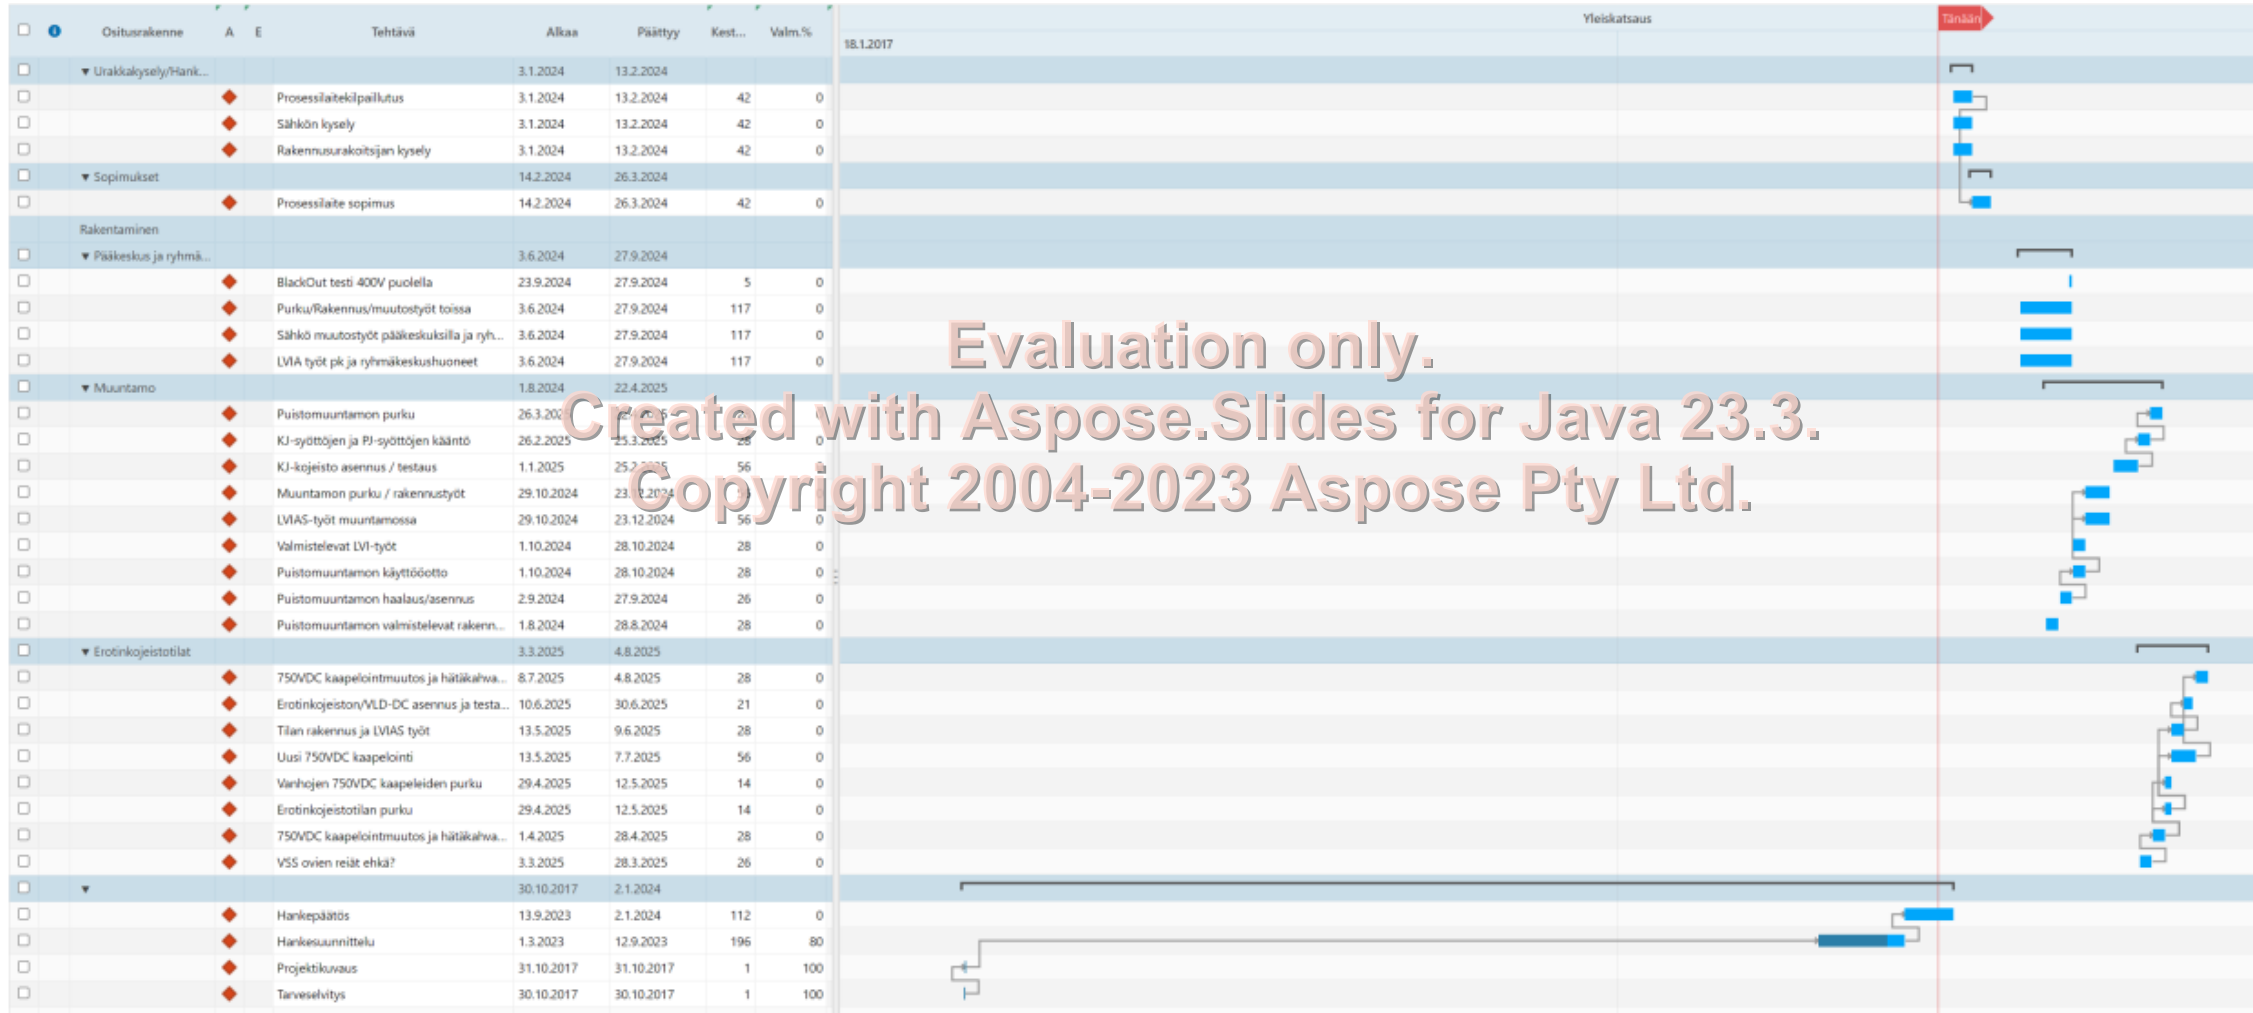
| | Ositusrakenne | A | E | Tehtävä | Alkaa | Päättyy | Kest... | Valm.% |
|---|---|---|---|---|---|---|---|---|
| | ▼ Urakkakysely/Hank... | | | | 3.1.2024 | 13.2.2024 | | |
| | | | | Prosessilaitekilpailutus | 3.1.2024 | 13.2.2024 | 42 | 0 |
| | | | | Sähkön kysely | 3.1.2024 | 13.2.2024 | 42 | 0 |
| | | | | Rakennusurakoitsijan kysely | 3.1.2024 | 13.2.2024 | 42 | 0 |
| | ▼ Sopimukset | | | | 14.2.2024 | 26.3.2024 | | |
| | | | | Prosessilaite sopimus | 14.2.2024 | 26.3.2024 | 42 | 0 |
| | Rakentaminen | | | | | | | |
| | ▼ Pääkeskus ja ryhmä... | | | | 3.6.2024 | 27.9.2024 | | |
| | | | | BlackOut testi 400V puolella | 23.9.2024 | 27.9.2024 | 5 | 0 |
| | | | | Purku/Rakennus/muutostyöt toissa | 3.6.2024 | 27.9.2024 | 117 | 0 |
| | | | | Sähkö muutostyöt pääkeskuksilla ja ryh... | 3.6.2024 | 27.9.2024 | 117 | 0 |
| | | | | LVIA työt pk ja ryhmäkeskushuoneet | 3.6.2024 | 27.9.2024 | 117 | 0 |
| | ▼ Muuntamo | | | | 1.8.2024 | 22.4.2025 | | |
| | | | | Puistomuuntamon purku | 26.3.202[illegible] | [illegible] | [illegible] | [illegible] |
| | | | | KJ-syöttöjen ja PJ-syöttöjen kääntö | 26.2.2025 | 25.3.2025 | 28 | 0 |
| | | | | KJ-kojeisto asennus / testaus | 1.1.2025 | 25.2.2025 | 56 | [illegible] |
| | | | | Muuntamon purku / rakennustyöt | 29.10.2024 | 23.12.2024 | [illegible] | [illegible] |
| | | | | LVIAS-työt muuntamossa | 29.10.2024 | 23.12.2024 | 56 | 0 |
| | | | | Valmistelevat LVI-työt | 1.10.2024 | 28.10.2024 | 28 | 0 |
| | | | | Puistomuuntamon käyttöönotto | 1.10.2024 | 28.10.2024 | 28 | 0 |
| | | | | Puistomuuntamon haalaus/asennus | 2.9.2024 | 27.9.2024 | 26 | 0 |
| | | | | Puistomuuntamon valmistelevat rakenn... | 1.8.2024 | 28.8.2024 | 28 | 0 |
| | ▼ Erotinkojeistotilat | | | | 3.3.2025 | 4.8.2025 | | |
| | | | | 750VDC kaapelointimuutos ja hätäkahva... | 8.7.2025 | 4.8.2025 | 28 | 0 |
| | | | | Erotinkojeiston/VLD-DC asennus ja testa... | 10.6.2025 | 30.6.2025 | 21 | 0 |
| | | | | Tilan rakennus ja LVIAS työt | 13.5.2025 | 9.6.2025 | 28 | 0 |
| | | | | Uusi 750VDC kaapelointi | 13.5.2025 | 7.7.2025 | 56 | 0 |
| | | | | Vanhojen 750VDC kaapeleiden purku | 29.4.2025 | 12.5.2025 | 14 | 0 |
| | | | | Erotinkojeistotilan purku | 29.4.2025 | 12.5.2025 | 14 | 0 |
| | | | | 750VDC kaapelointimuutos ja hätäkahva... | 1.4.2025 | 28.4.2025 | 28 | 0 |
| | | | | VSS ovien reiät ehkä? | 3.3.2025 | 28.3.2025 | 26 | 0 |
| | ▼ | | | | 30.10.2017 | 2.1.2024 | | |
| | | | | Hankepäätös | 13.9.2023 | 2.1.2024 | 112 | 0 |
| | | | | Hankesuunnittelu | 1.3.2023 | 12.9.2023 | 196 | 80 |
| | | | | Projektikuvaus | 31.10.2017 | 31.10.2017 | 1 | 100 |
| | | | | Tarveselvitys | 30.10.2017 | 30.10.2017 | 1 | 100 |

Yleiskatsaus
Tänään
18.1.2017

Evaluation only.
Created with Aspose.Slides for Java 23.3.
Copyright 2004-2023 Aspose Pty Ltd.